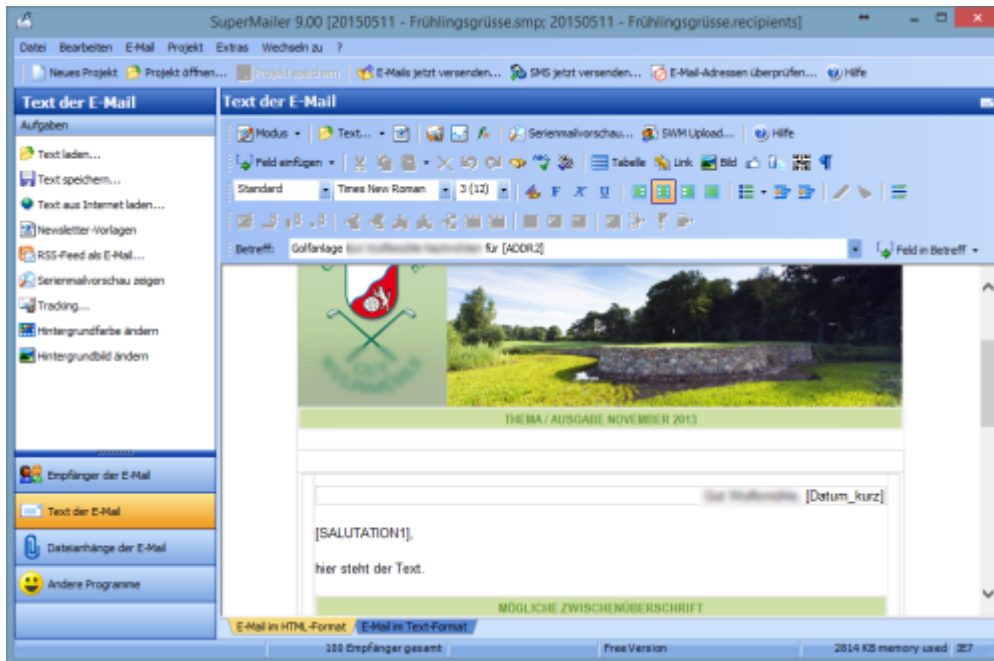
SuperMailer 9.00 [20150511 - Frühlingsgrüsse.smp; 20150511 - Frühlingsgrüsse.recipients]

Datei Bearbeiten E-Mail Projekt Extras Wechseln zu ?

Neues Projekt Projekt öffnen... Projekt speichern E-Mails jetzt versenden... SMS jetzt versenden... E-Mail-Adressen überprüfen... Hilfe

Text der E-Mail

Aufgaben

Text laden...
Text speichern...
Text aus Internet laden...
Newsletter-Vorlagen
RSS-Feed als E-Mail...
Serienmailvorschau zeigen
Tracking...
Hintergrundfarbe ändern
Hintergrundbild ändern

Empfänger der E-Mail
Text der E-Mail
Dateianhänge der E-Mail
Andere Programme

Text der E-Mail

Modus Text... Serienmailvorschau... SWM Upload... Hilfe

Feld einfügen Tabelle Link Bild

Standard Times New Roman 3 (12)

Betreff: Golfanlage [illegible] für [ADDR.2] Feld in Betreff

THEMA / AUSGABE NOVEMBER 2013

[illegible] [Datum_kurz]

[SALUTATION1],

hier steht der Text.

MÖGLICHE ZWISCHENÜBERSCHRIFT

E-Mail im HTML-Format E-Mail im Text-Format

100 Empfänger gesamt Free Version 2814 KB memory used IE7